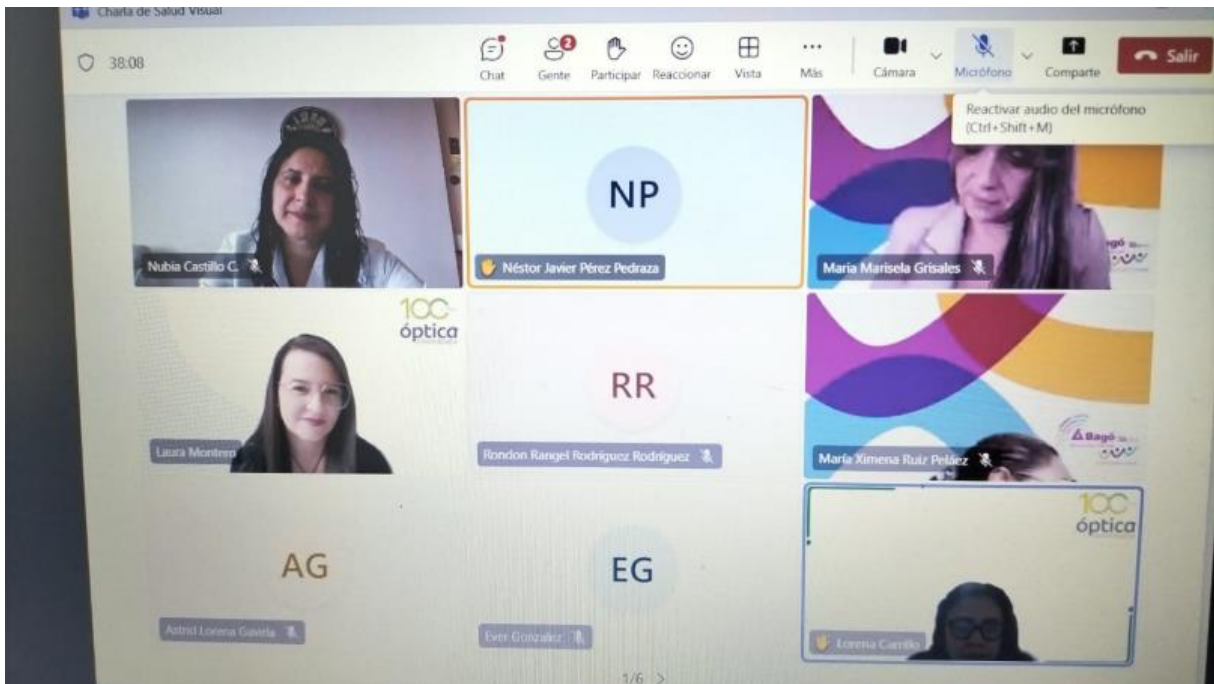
Charla de Salud Visual

38:08

Chat
2
Gente
Participar
Reaccionar
Vista
Más
Cámara
Micrófono
Comparte
Salir

Reactivar audio del micrófono (Ctrl+Shift+M)

Nubia Castillo C.

NP
Néstor Javier Pérez Pedraza

María Marisela Grisales

Bagó

100 óptica
Laura Montero

RR
Rondon Rangel Rodríguez Rodríguez

María Ximena Ruiz Peláez

Bagó

AG
Astrid Lorena Gaviria

EG
Ever Gonzalez

100 óptica
Lorena Carrillo

1/6 >